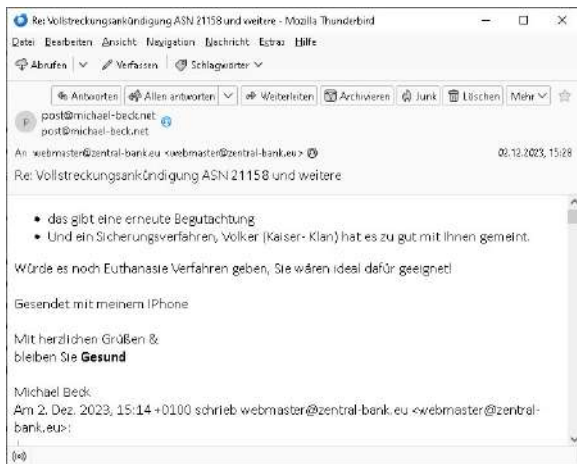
Re: Vollstreckungsankündigung ASN 21158 und weitere - Mozilla Thunderbird

Datei Bearbeiten Ansicht Navigation Nachricht Extras Hilfe

Abrufen | Verfassen | Schlagwörter

Antworten | Allen antworten | Weiterleiten | Archivieren | Junk | Löschen | Mehr

post@michael-beck.net
post@michael-beck.net

An webmaster@zentral-bank.eu <webmaster@zentral-bank.eu> 02.12.2023, 15:28

Re: Vollstreckungsankündigung ASN 21158 und weitere

• das gibt eine erneute Begutachtung
• Und ein Sicherungsverfahren, Volker (Kaiser- Klan) hat es zu gut mit Ihnen gemeint.

Würde es noch Euthanasie Verfahren geben, Sie wären ideal dafür geeignet!

Gesendet mit meinem IPhone

Mit herzlichen Grüßen &
bleiben Sie **Gesund**

Michael Beck
Am 2. Dez. 2023, 15:14 +0100 schrieb webmaster@zentral-bank.eu <webmaster@zentral-bank.eu>: